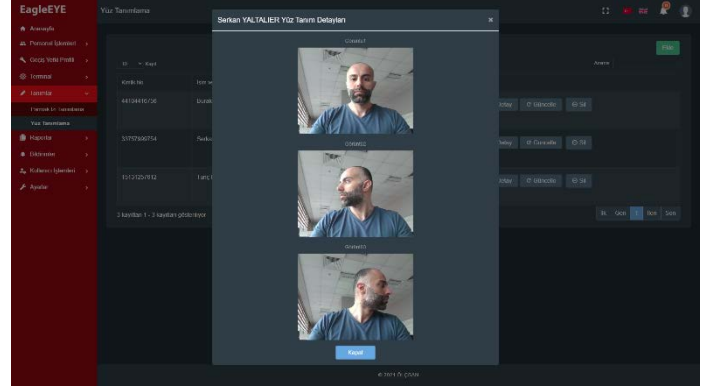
EagleEYE
Yüz Tanımlama
Anasayfa
Personel İşlemleri
Geçiş Yetki Profili
Terminal
Tanımlar
Parmak İz Tanımlama
Yüz Tanımlama
Raporlar
Ekleme
Kullanıcı İşlemleri
Ayarlar

10 Kayıt
Kimlik No
İsim
44194416136
31797606734
1313125/1812
3 kayıttan 1 - 3 kayıttan gösteriliyor
Detay
Güncelle
Sil
Ara
Ekle
İlk
Geri
1
İleri
Son

Serkan YALTALIER Yüz Tanım Detayları
Görsel1
Görsel2
Görsel3
Kapat

© 2021 © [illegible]